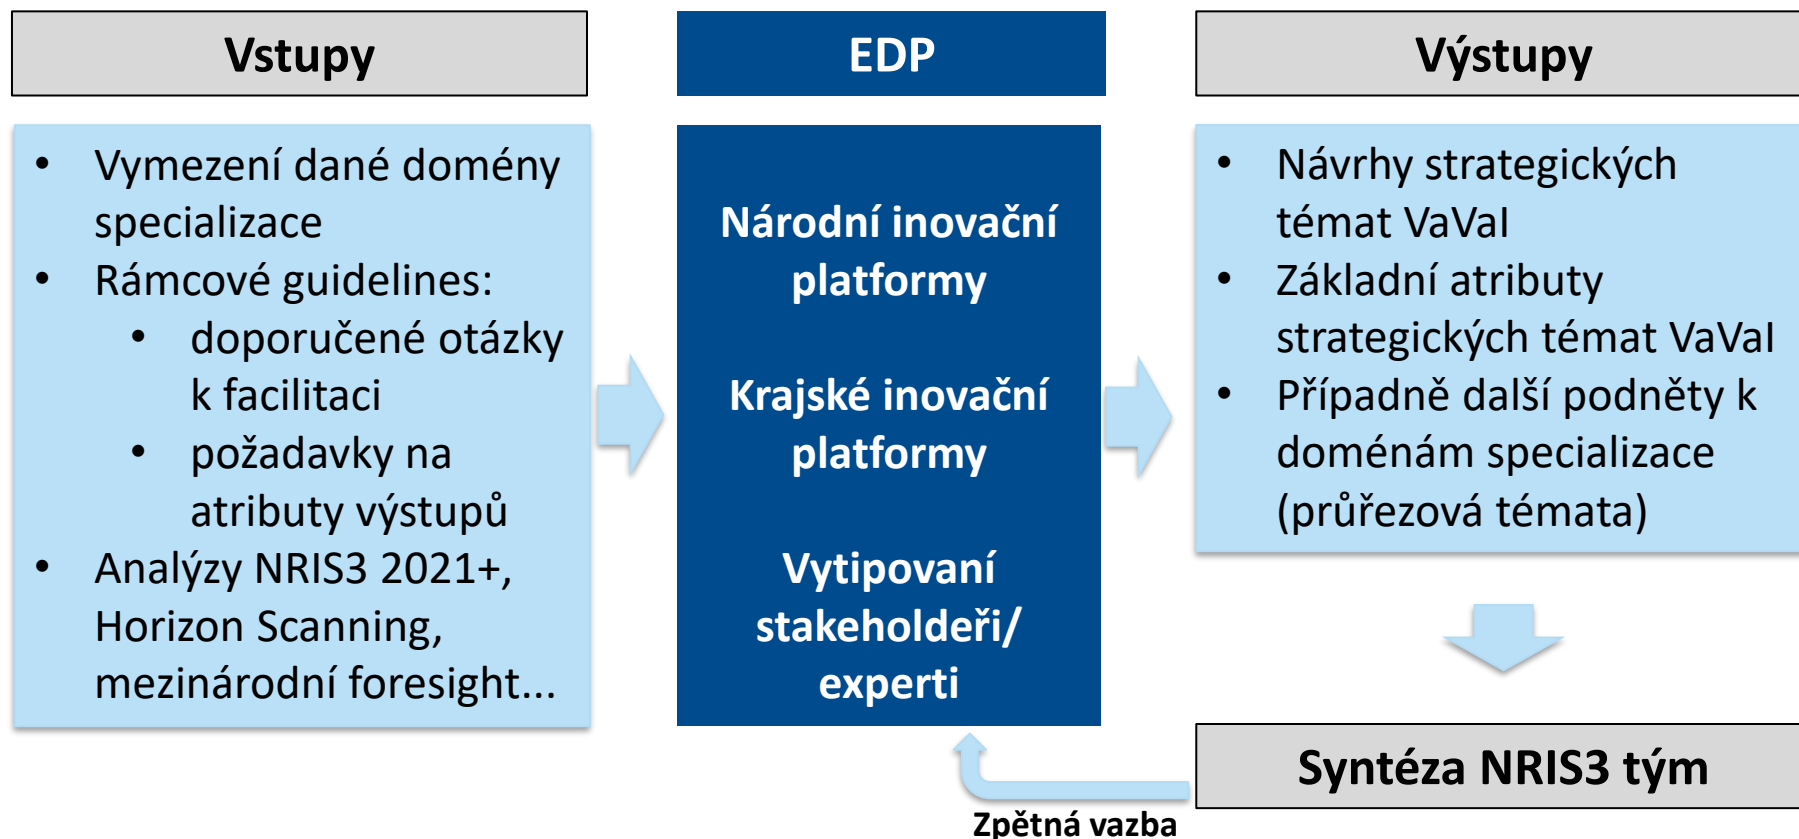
Vstupy

- Vymezení dané domény specializace
- Rámcové guidelines:
  - doporučené otázky k facilitaci
  - požadavky na atributy výstupů
- Analýzy NRIS3 2021+, Horizon Scanning, mezinárodní foresight...

EDP

Národní inovační platformy

Krajské inovační platformy

Vytipovaní stakeholdeři/ experti

Výstupy

- Návrhy strategických témat VaVaI
- Základní atributy strategických témat VaVaI
- Případně další podněty k doménám specializace (průřezová témata)

Syntéza NRIS3 tým

Zpětná vazba